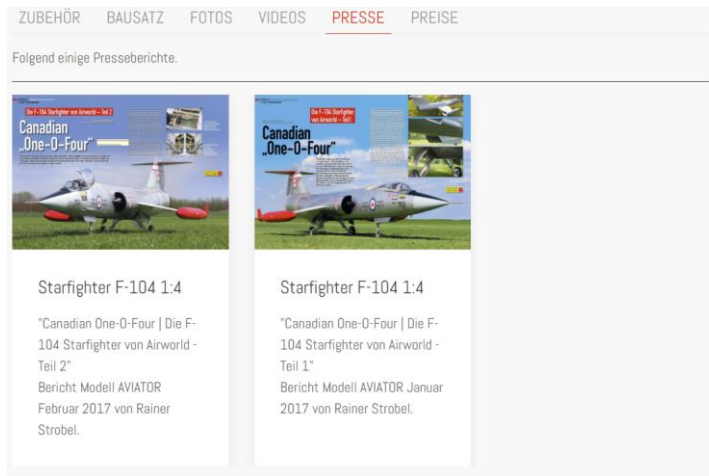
ZUBEHÖR BAUSATZ FOTOS VIDEOS PRESSE PREISE

Folgend einige Presseberichte.

Die F-104 Starfighter von Airworld – Teil 2
Canadian „One-O-Four"

Starfighter F-104 1:4

"Canadian One-O-Four | Die F-104 Starfighter von Airworld - Teil 2"
Bericht Modell AVIATOR Februar 2017 von Rainer Strobel.

Die F-104 Starfighter von Airworld – Teil 1
Canadian „One-O-Four"

Starfighter F-104 1:4

"Canadian One-O-Four | Die F-104 Starfighter von Airworld - Teil 1"
Bericht Modell AVIATOR Januar 2017 von Rainer Strobel.